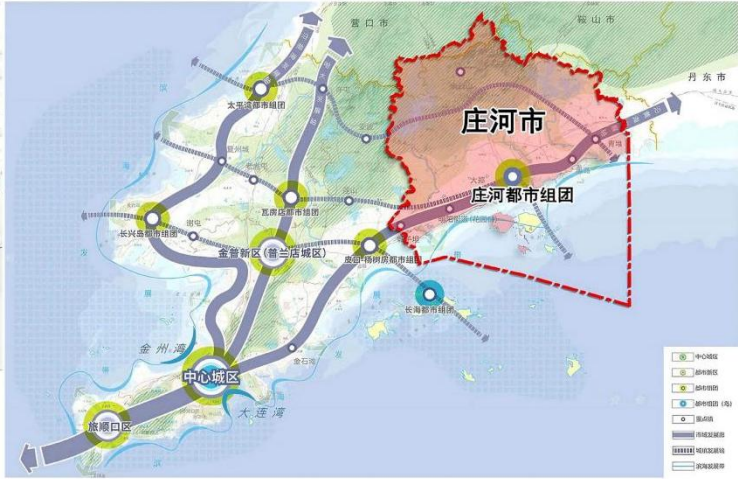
营口市
鞍山市
丹东市
庄河市
太平湾都市组团
瓦房店都市组团
长兴岛都市组团
金普新区（普兰店城区）
庄河都市组团
皮口-杨树房都市组团
长海都市组团
中心城区
旅顺口区
金州湾
大连湾
金石滩
中心城区
都市新区
都市组团
都市组团（岛）
重点镇
市域发展轴
城镇发展轴
滨海发展带